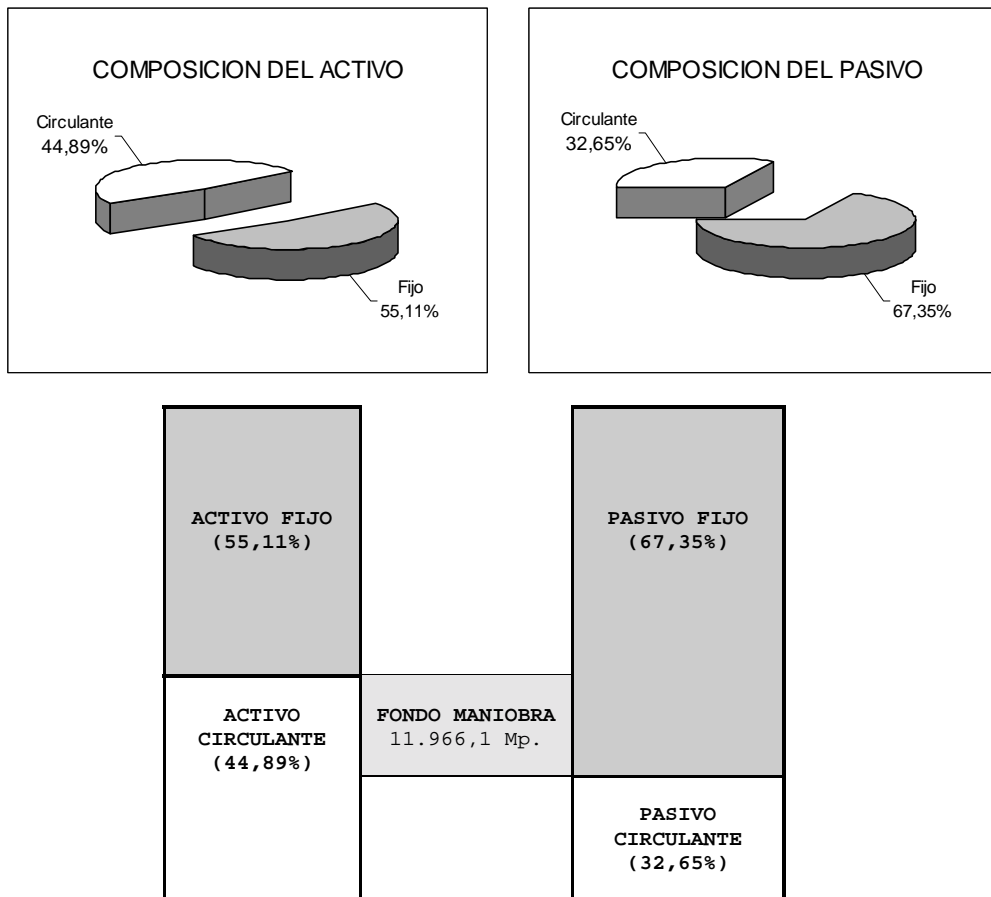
COMPOSICION DEL ACTIVO

Circulante
44,89%

Fijo
55,11%

COMPOSICION DEL PASIVO

Circulante
32,65%

Fijo
67,35%

ACTIVO FIJO
(55,11%)

PASIVO FIJO
(67,35%)

ACTIVO CIRCULANTE
(44,89%)

FONDO MANIOBRA
11.966,1 Mp.

PASIVO CIRCULANTE
(32,65%)